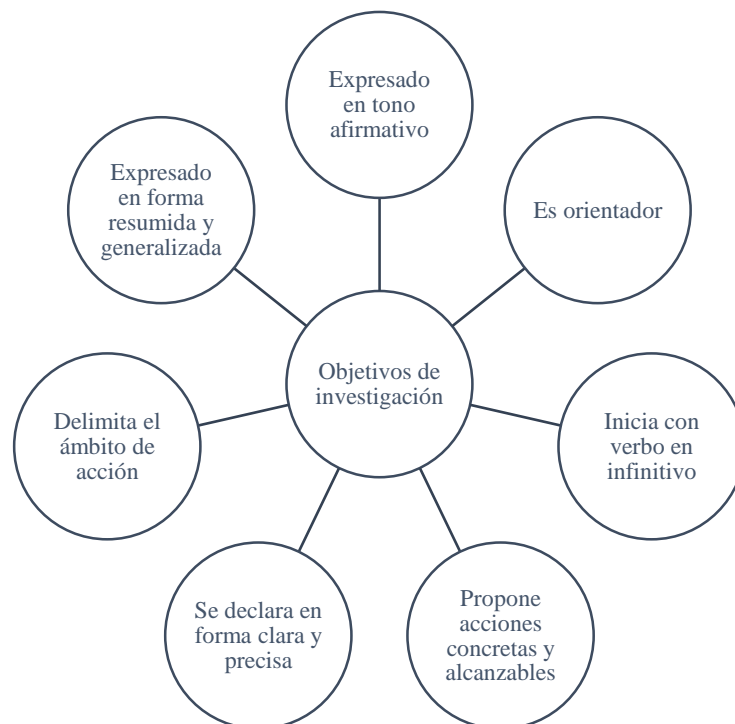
Expresado en tono afirmativo

Expresado en forma resumida y generalizada

Es orientador

Objetivos de investigación

Delimita el ámbito de acción

Inicia con verbo en infinitivo

Se declara en forma clara y precisa

Propone acciones concretas y alcanzables